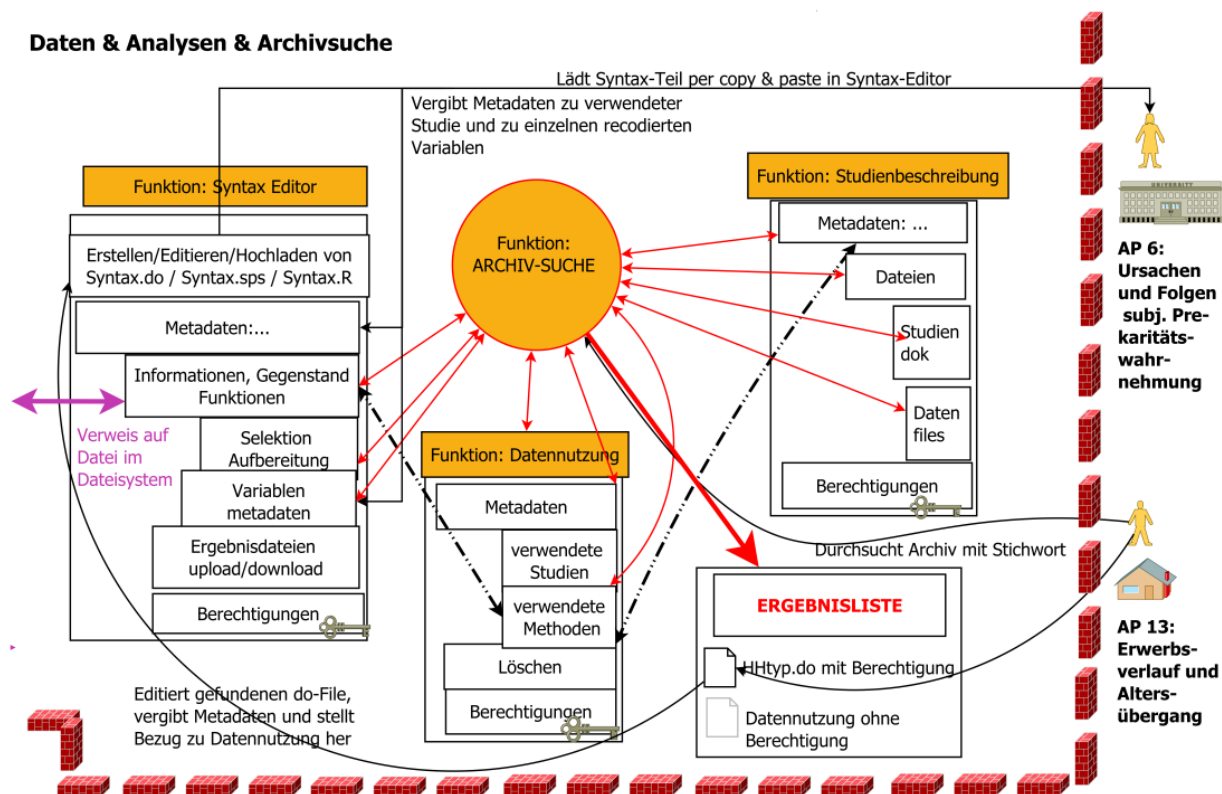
Daten & Analysen & Archivsuche

Lädt Syntax-Teil per copy & paste in Syntax-Editor

Vergibt Metadaten zu verwendeter Studie und zu einzelnen recodierten Variablen

Funktion: Syntax Editor

Erstellen/Editieren/Hochladen von Syntax.do / Syntax.sps / Syntax.R

Metadaten:...

Informationen, Gegenstand Funktionen

Selektion Aufbereitung

Variablen metadaten

Ergebnisdateien upload/download

Berechtigungen

Verweis auf Datei im Dateisystem

Funktion: ARCHIV-SUCHE

Funktion: Studienbeschreibung

Metadaten: ...

Dateien

Studien dok

Daten files

Berechtigungen

Funktion: Datennutzung

Metadaten

verwendete Studien

verwendete Methoden

Löschen

Berechtigungen

Durchsucht Archiv mit Stichwort

ERGEBNISLISTE

HHtyp.do mit Berechtigung

Datennutzung ohne Berechtigung

Editiert gefundenen do-File, vergibt Metadaten und stellt Bezug zu Datennutzung her

UNIVERSITY

AP 6: Ursachen und Folgen subj. Prekaritätswahrnehmung

AP 13: Erwerbsverlauf und Altersübergang